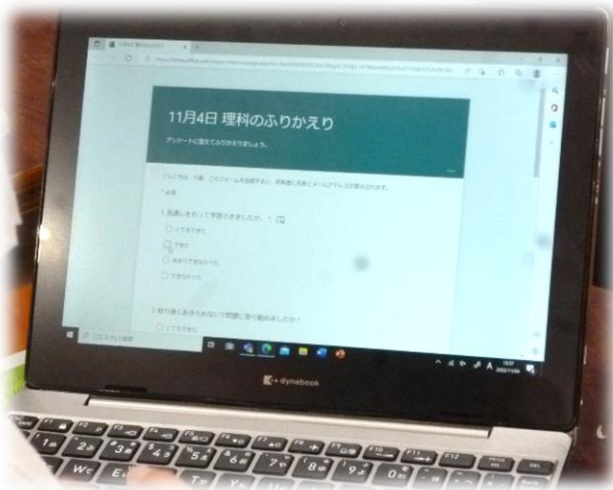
11月4日 理科のふりかえり

アンケートに答えてふりかえりましょう。

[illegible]

* 必須

1.見通しをもって学習できましたか。 *

とてもできた

できた

あまりできなかった

できなかった

2.粘り強くあきらめないで問題に取り組めましたか *

とてもできた

dynabook